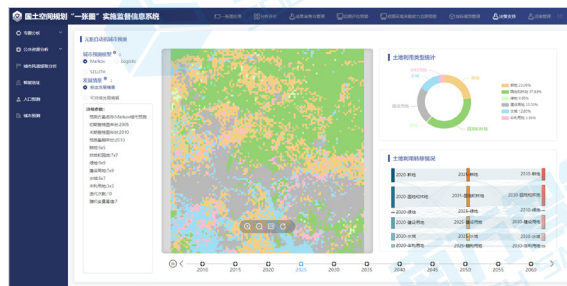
国土空间规划"一张图"实施监督信息系统

一张图应用
分析评价
成果审查与管理
国土空间规划实施监测预警
指标模型管理
决策支持
系统管理

专题分析
指标分析
城市用地规模分析
国土规划
人口预测
城市预测

元胞自动机模拟预测
城市预测类型
Markov
Logistic
5311.251
发展情景
自然发展情景
耕地保护
元胞自动机预测模型
行政区：
预测年份
转换矩阵
转换成本
预测参数
邻域值
转换阈值
预测年份
模拟迭代次数

土地利用类型统计
耕地 22.08%
园地 3.98%
林地 25.05%
草地
建设用地
水域
未利用地
耕地
园地
林地
草地

土地利用转移情况
2020 耕地
2025 耕地
2035 耕地
2020 园地
2025 园地
2035 园地
2020 林地
2025 林地
2035 林地
2020 草地
2025 草地
2035 草地
2020 水域
2025 水域
2035 水域
2020 未利用地
2025 未利用地
2035 未利用地

2010 2015 2020 2025 2030 2035 2040 2045 2050 2055 2060